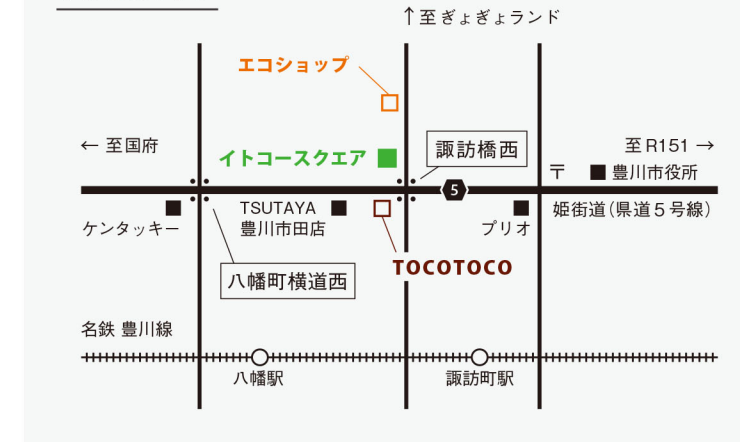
↑至ぎょぎょランド

エコショップ

← 至国府

イトコースクエア

諏訪橋西

至 R151 →

〒

豊川市役所

5

ケンタッキー

TSUTAYA 豊川市田店

プリオ

姫街道(県道5号線)

TOCOTOCO

八幡町横道西

名鉄 豊川線

八幡駅

諏訪町駅